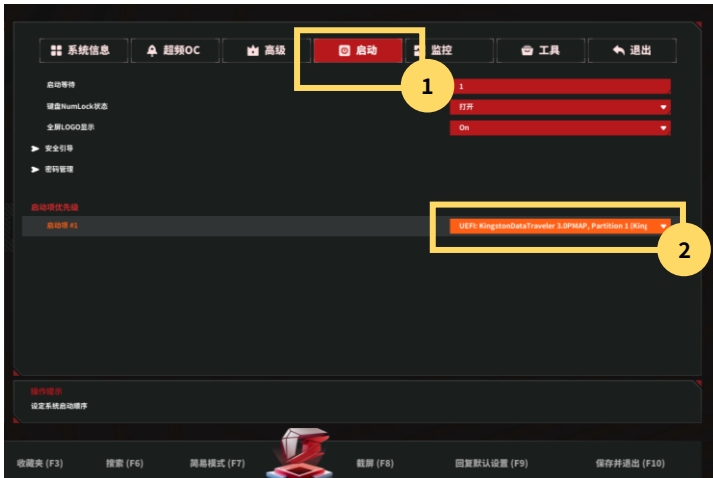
系统信息 超频OC 高级 启动 监控 工具 退出

1

启动等待 1
键盘NumLock状态 打开
全屏LOGO显示 On
安全引导
密码管理

启动项优先级
启动项 #1 UEFI: KingstonDataTraveler 3.0PMAP, Partition 1 (King

2

操作提示
设定系统启动顺序

收藏夹 (F3) 搜索 (F6) 简易模式 (F7) 截屏 (F8) 回复默认设置 (F9) 保存并退出 (F10)